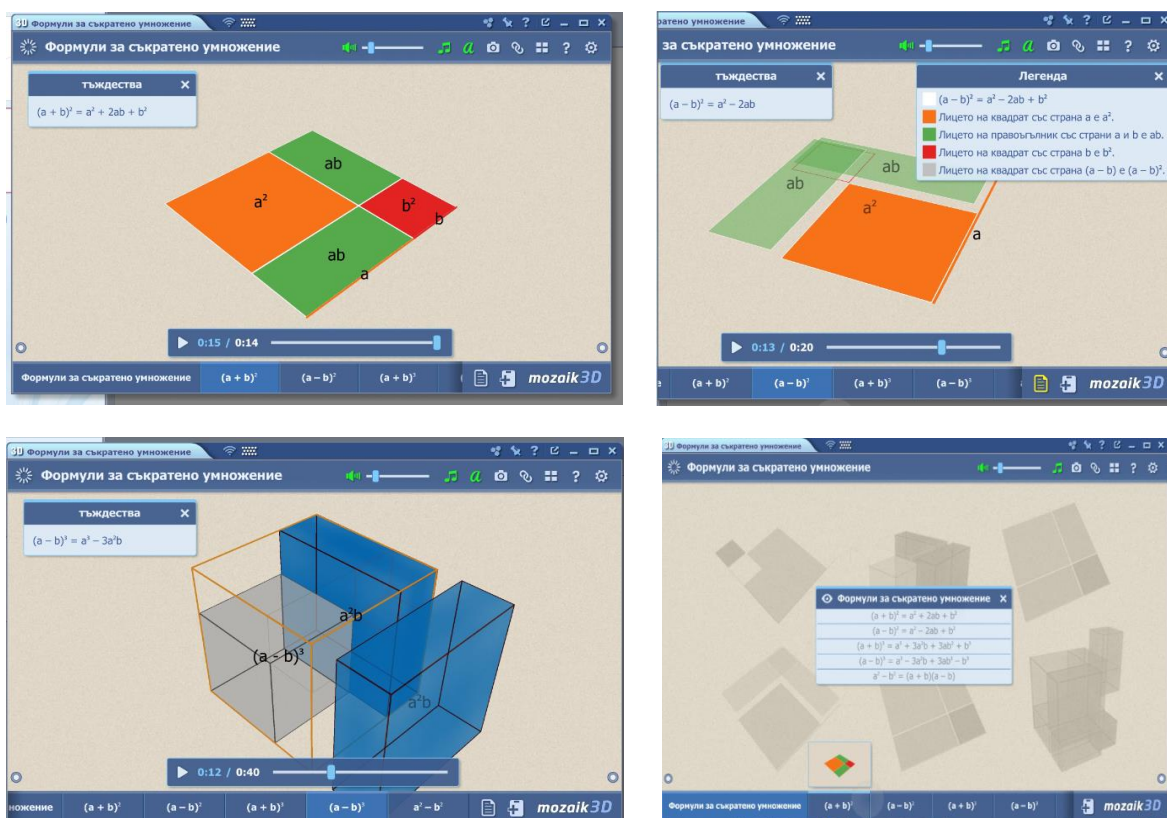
3D Формули за съкратено умножение

Формули за съкратено умножение

тъждества

$(a + b)^2 = a^2 + 2ab + b^2$

ab

$a^2$

$b^2$

b

ab

a

0:15 / 0:14

Формули за съкратено умножение | $(a + b)^2$ | $(a - b)^2$ | $(a + b)^3$

mozaik3D

ратено умножение

за съкратено умножение

тъждества

$(a - b)^2 = a^2 - 2ab$

Легенда

$(a - b)^2 = a^2 - 2ab + b^2$

Лицето на квадрат със страна a е $a^2$.

Лицето на правоъгълник със страни a и b е ab.

Лицето на квадрат със страна b е $b^2$.

Лицето на квадрат със страна (a – b) е $(a - b)^2$.

ab

ab

$a^2$

a

0:13 / 0:20

$(a + b)^2$ | $(a - b)^2$ | $(a + b)^3$ | $(a - b)^3$

mozaik3D

3D Формули за съкратено умножение

Формули за съкратено умножение

тъждества

$(a - b)^3 = a^3 - 3a^2b$

$a^2b$

$(a - b)^3$

$a^2b$

0:12 / 0:40

ножение | $(a + b)^2$ | $(a - b)^2$ | $(a + b)^3$ | $(a - b)^3$ | $a^2 - b^2$

mozaik3D

3D Формули за съкратено умножение

Формули за съкратено умножение

Формули за съкратено умножение

$(a + b)^2 = a^2 + 2ab + b^2$

$(a - b)^2 = a^2 - 2ab + b^2$

$(a + b)^3 = a^3 + 3a^2b + 3ab^2 + b^3$

$(a - b)^3 = a^3 - 3a^2b + 3ab^2 - b^3$

$a^2 - b^2 = (a + b)(a - b)$

Формули за съкратено умножение | $(a + b)^2$ | $(a - b)^2$ | $(a + b)^3$ | $(a - b)^3$

mozaik3D